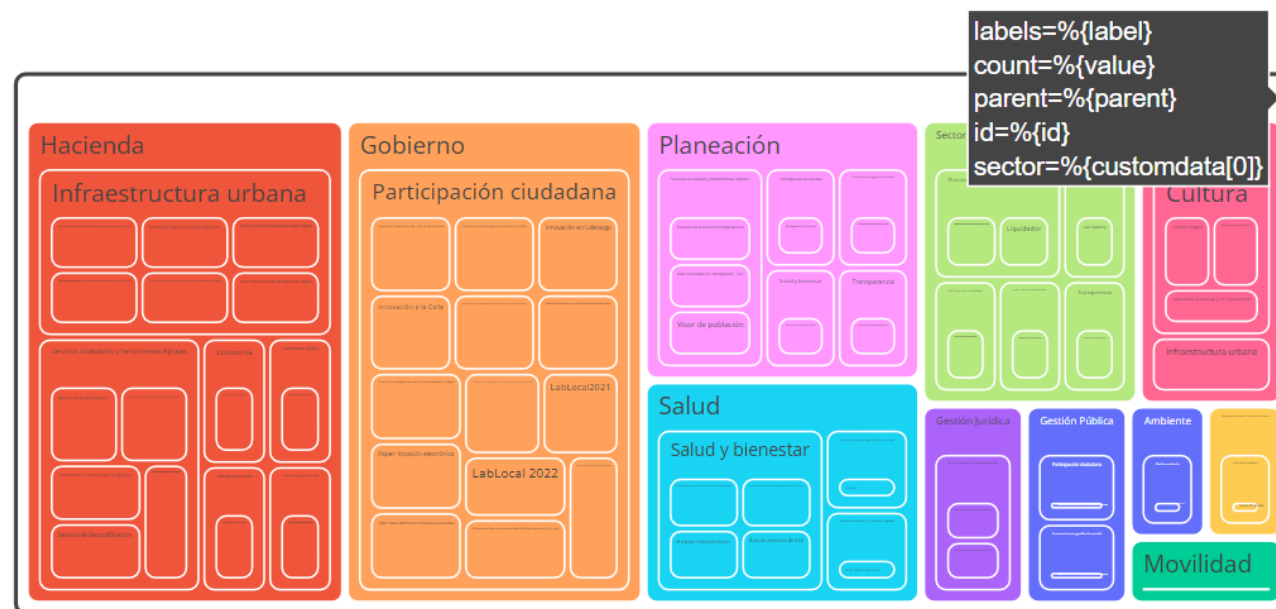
labels=%{label}
count=%{value}
parent=%{parent}
id=%{id}
sector=%{customdata[0]}

Hacienda

Infraestructura urbana

Servicios ciudadanos y herramientas digitales

Economía

Servicio de Geocodificación

Gobierno

Participación ciudadana

Innovación en Liderazgo

Innovación a la Calle

LabLocal2021

Paper: Votación electrónica

LabLocal 2022

Planeación

Visor de población

Salud y bienestar

Transparencia

Salud

Salud y bienestar

Sector

Liquidador

Cultura

Infraestructura urbana

Gestión Jurídica

Gestión Pública

Participación ciudadana

Ambiente

Movilidad